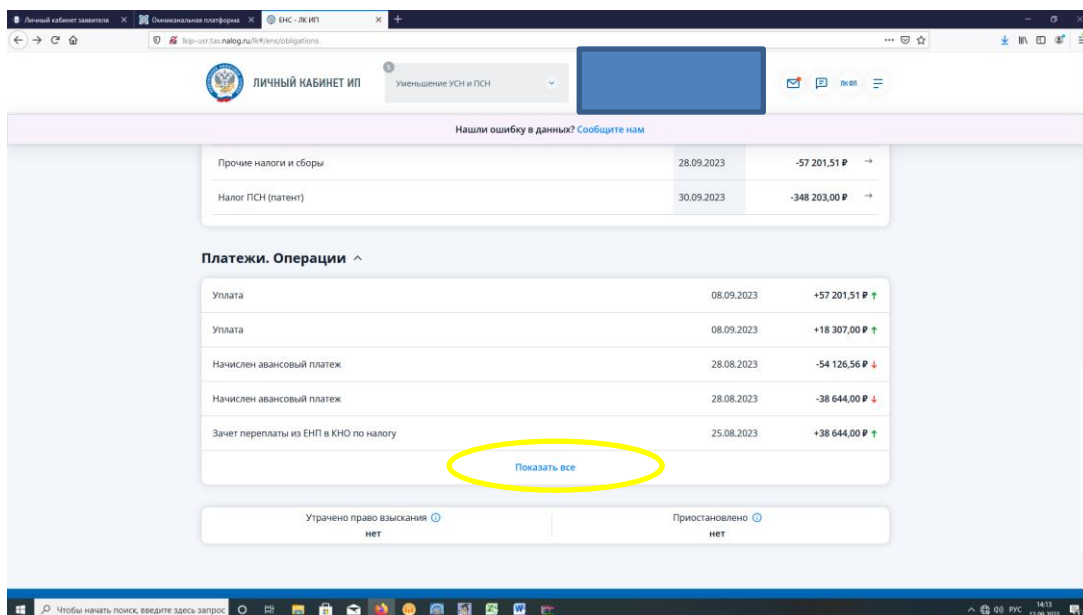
Личный кабинет заявителя × Омниканальная платформа × ЕНС - ЛК ИП × +

lkip-usr.tax.nalog.ru/lk#/ens/obligations

ЛИЧНЫЙ КАБИНЕТ ИП

Уменьшение УСН и ПСН

ЛК ФЛ

Нашли ошибку в данных? Сообщите нам

| Прочие налоги и сборы | 28.09.2023 | -57 201,51 ₽ |
|---|---|---|
| Налог ПСН (патент) | 30.09.2023 | -348 203,00 ₽ |

Платежи. Операции

| Уплата | 08.09.2023 | +57 201,51 ₽ |
|---|---|---|
| Уплата | 08.09.2023 | +18 307,00 ₽ |
| Начислен авансовый платеж | 28.08.2023 | -54 126,56 ₽ |
| Начислен авансовый платеж | 28.08.2023 | -38 644,00 ₽ |
| Зачет переплаты из ЕНП в КНО по налогу | 25.08.2023 | +38 644,00 ₽ |

Показать все

Утрачено право взыскания
нет

Приостановлено
нет

Чтобы начать поиск, введите здесь запрос

РУС 14:13